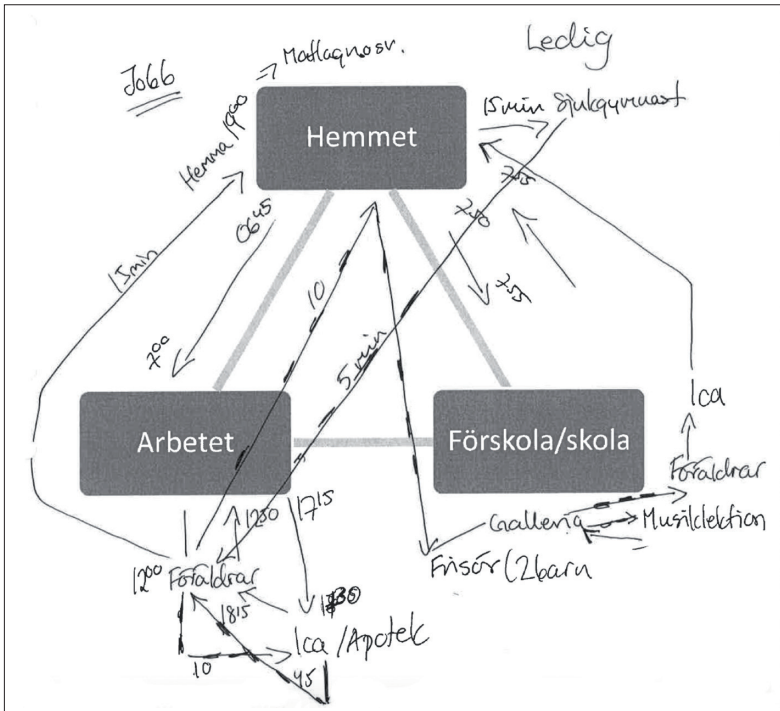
Jobb

Mattagnosv.

Ledig

Hemmet

15min sjukgymnast

Hemma $19^{00}$

$06^{45}$

$7^{25}$

$7^{10}$

$7^{25}$

15min

10

$7^{00}$

5 min

Arbetet

Förskola/skola

Ica

Föräldrar

Galleria

Musiklektion

Frisör (2barn

$12^{00}$ Föräldrar

$12^{30}$

$17^{15}$

$17^{30}$

$18^{15}$

Ica /Apotek

10

45